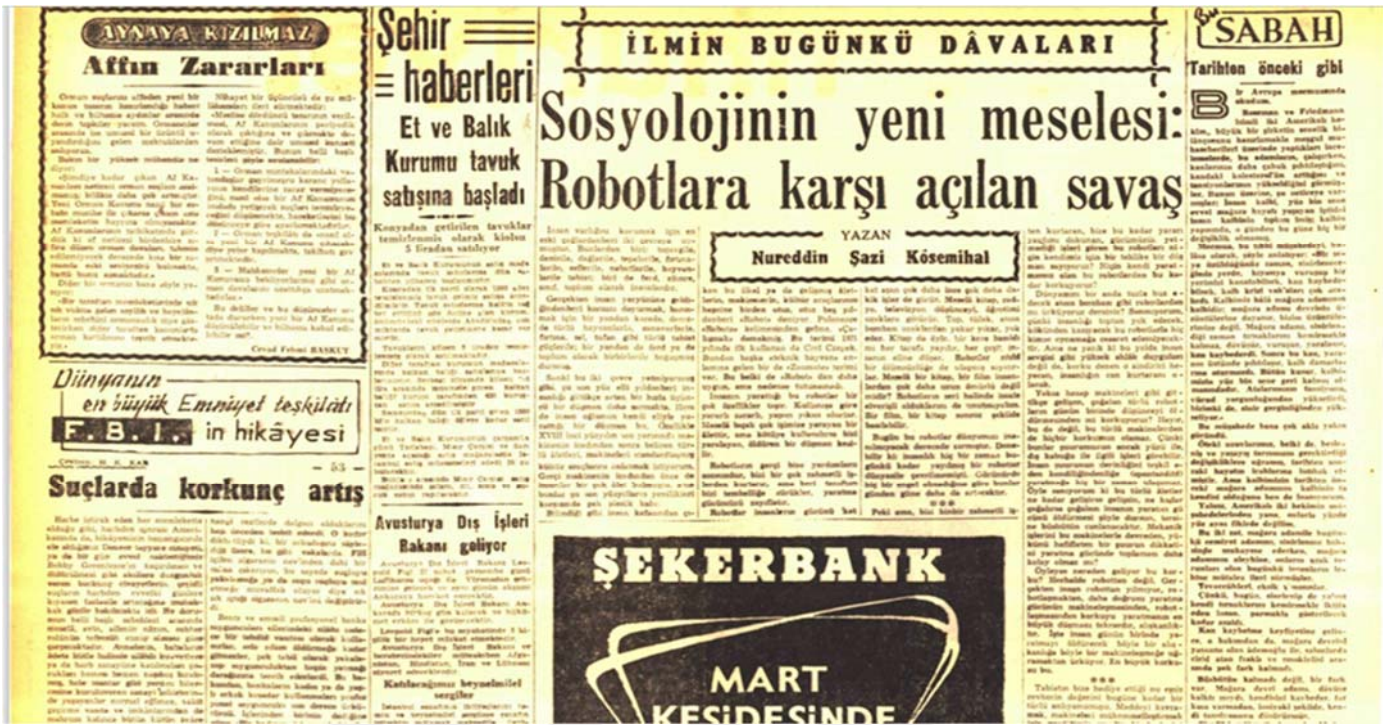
AYNAYA KIZILMAZ
Affın Zararları

Şehir haberleri

Et ve Balık Kurumu tavuk satışına başladı

Konyadan getirilen tavuklar temizlenmiş olarak kilosu 5 liradan satılıyor

İLMİN BUGÜNKÜ DÂVALARI

Sosyolojinin yeni meselesi: Robotlara karşı açılan savaş

YAZAN
Nureddin Şazi Kösemihal

Bu SABAH

Tarihten önceki gibi

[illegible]

Cevad Fehmi BAŞKUT

Dünyanın en büyük Emniyet teşkilâtı
F. B. I. in hikâyesi

Suçlarda korkunç artış

— 53 —

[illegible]

Avusturya Dış İşleri Bakanı geliyor

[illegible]

ŞEKERBANK

MART
KEŞİDESİNDE